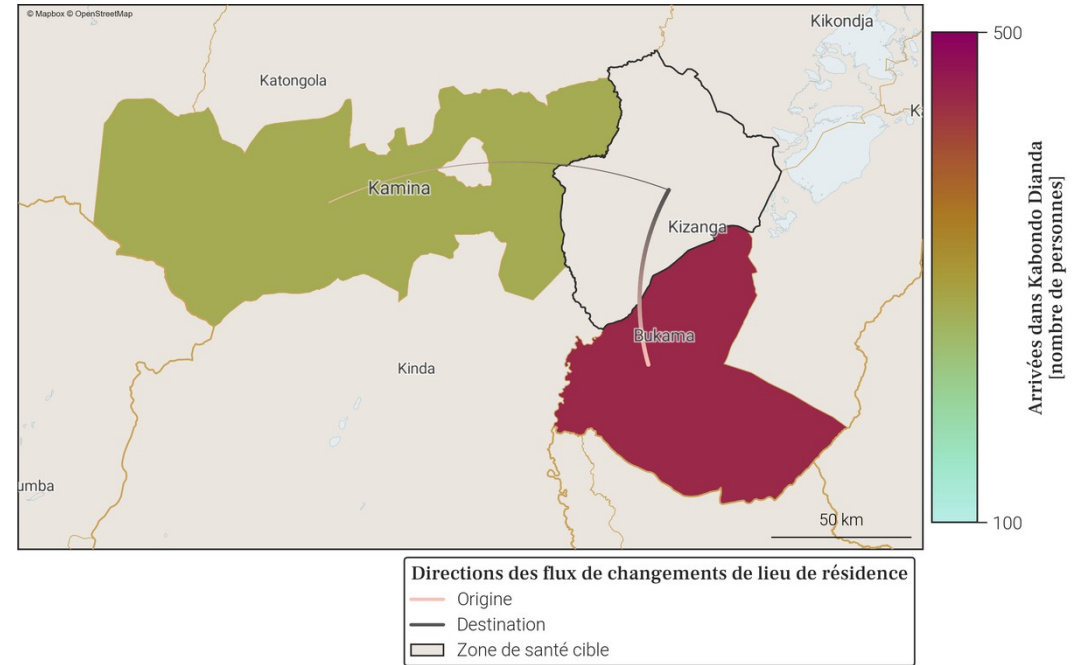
© Mapbox © OpenStreetMap

Kikondja

Katongola

K

Kamina

Kizanga

Bukama

Kinda

umba

50 km

500

Arrivées dans Kabondo Dianda [nombre de personnes]

100

Directions des flux de changements de lieu de résidence
Origine
Destination
Zone de santé cible